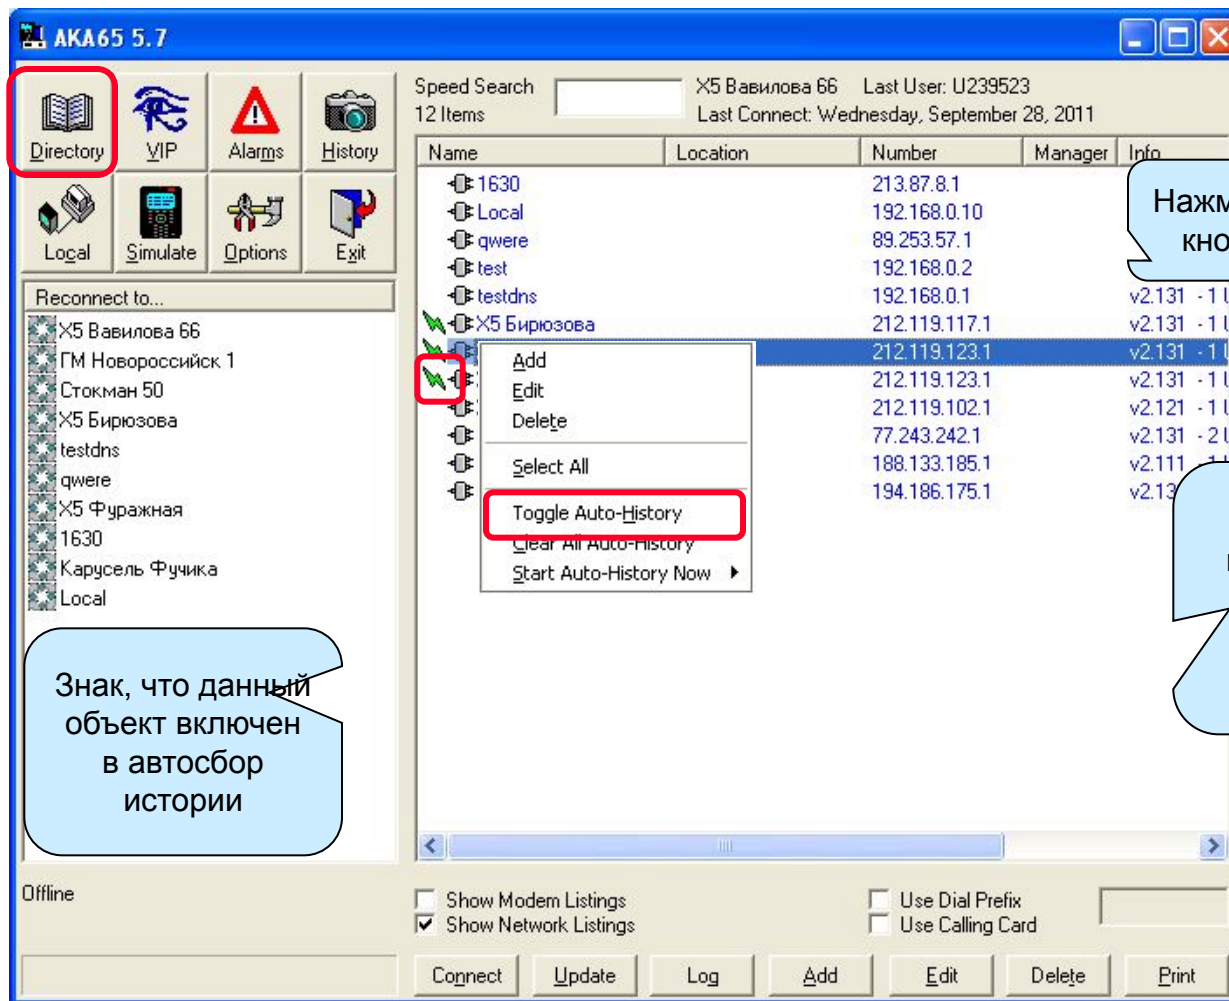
AKA65 5.7

Directory
VIP
Alarms
History
Local
Simulate
Options
Exit

Reconnect to...
X5 Вавилова 66
ГМ Новороссийск 1
Стокман 50
X5 Бирюзова
testdns
qwere
X5 Фуражная
1630
Карусель Фучика
Local

Знак, что данный объект включен в автосбор истории

Speed Search
12 Items
X5 Вавилова 66 Last User: U239523
Last Connect: Wednesday, September 28, 2011

| Name | Location | Number | Manager | Info |
|---|---|---|---|---|
| 1630 | | 213.87.8.1 | | |
| Local | | 192.168.0.10 | | |
| qwere | | 89.253.57.1 | | |
| test | | 192.168.0.2 | | |
| testdns | | 192.168.0.1 | | v2.131 - 1 U |
| X5 Бирюзова | | 212.119.117.1 | | v2.131 - 1 U |
| | | 212.119.123.1 | | v2.131 - 1 U |
| | | 212.119.123.1 | | v2.131 - 1 U |
| | | 212.119.102.1 | | v2.121 - 1 U |
| | | 77.243.242.1 | | v2.131 - 2 U |
| | | 188.133.185.1 | | v2.111 |
| | | 194.186.175.1 | | v2.13 |

Add
Edit
Delete
Select All
Toggle Auto-History
Clear All Auto-History
Start Auto-History Now

Нажм
кно

Offline

Show Modem Listings
Show Network Listings
Use Dial Prefix
Use Calling Card

Connect
Update
Log
Add
Edit
Delete
Print